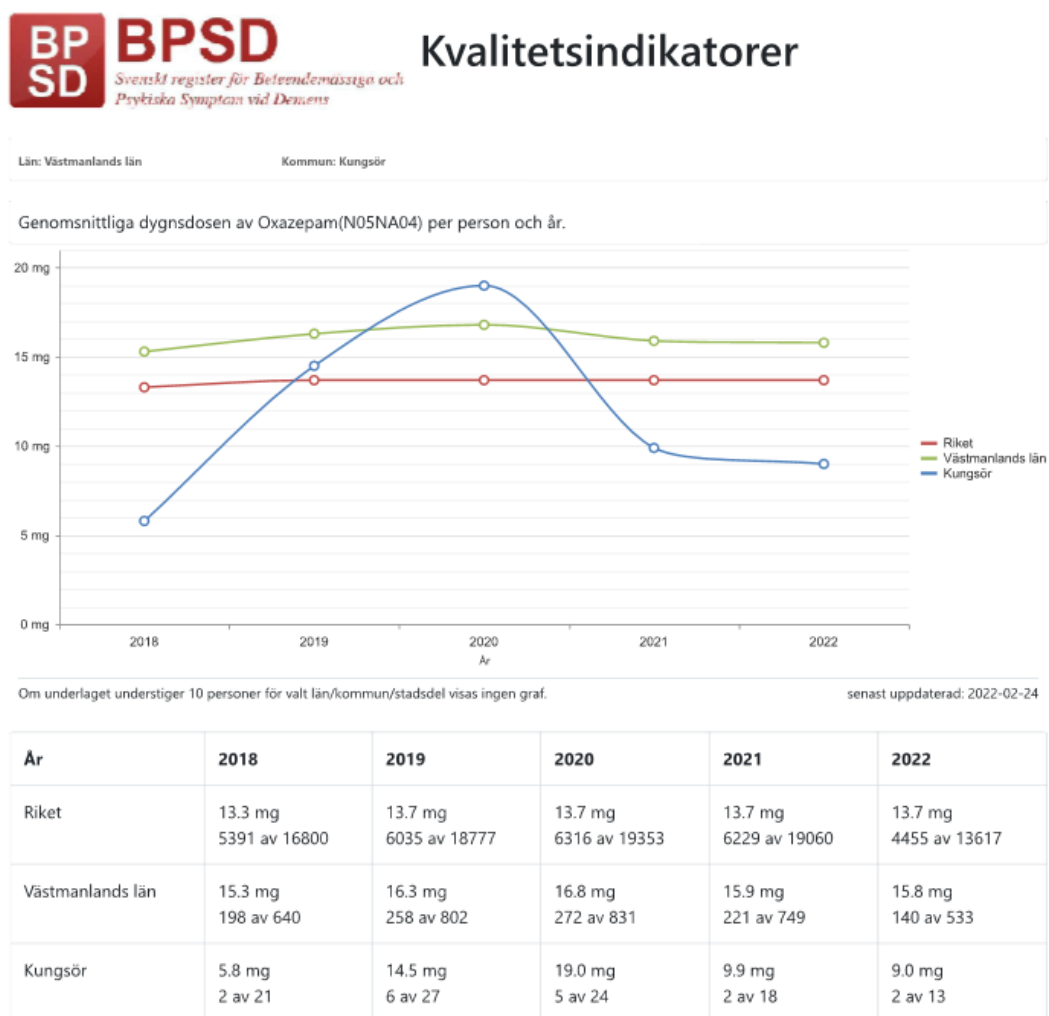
BP
SD
BPSD
Svenskt register för Beteendemässiga och Psykiska Symptom vid Demens

Kvalitetsindikatorer

Län: Västmanlands län

Kommun: Kungsör

Genomsnittliga dygnsdosen av Oxazepam(N05NA04) per person och år.

20 mg
15 mg
10 mg
5 mg
0 mg

2018
2019
2020
2021
2022
År

Riket
Västmanlands län
Kungsör

Om underlaget understiger 10 personer för valt län/kommun/stadsdel visas ingen graf.

senast uppdaterad: 2022-02-24

| År | 2018 | 2019 | 2020 | 2021 | 2022 |
|---|---|---|---|---|---|
| Riket | 13.3 mg 5391 av 16800 | 13.7 mg 6035 av 18777 | 13.7 mg 6316 av 19353 | 13.7 mg 6229 av 19060 | 13.7 mg 4455 av 13617 |
| Västmanlands län | 15.3 mg 198 av 640 | 16.3 mg 258 av 802 | 16.8 mg 272 av 831 | 15.9 mg 221 av 749 | 15.8 mg 140 av 533 |
| Kungsör | 5.8 mg 2 av 21 | 14.5 mg 6 av 27 | 19.0 mg 5 av 24 | 9.9 mg 2 av 18 | 9.0 mg 2 av 13 |